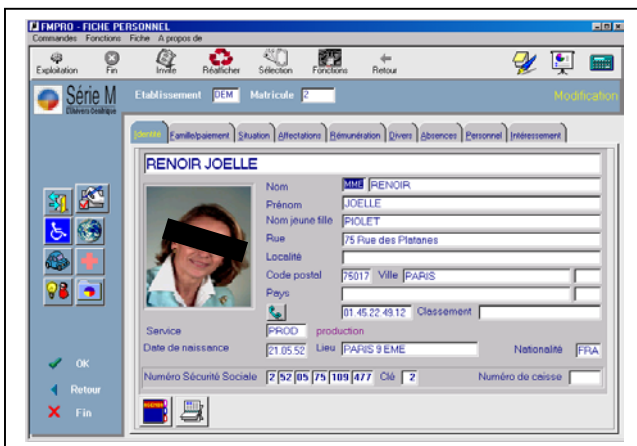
FMPRO - FICHE PERSONNEL

Commandes Fonctions Fiche A propos de

Exploitation Fin Invite Réafficher Sélection Fonctions Retour

Série M

Etablissement DEM Matricule 2

Modification

Identité Famille/paiement Situation Affectations Rémunération Divers Absences Personnel Intéressement

RENOIR JOELLE

Nom MME RENOIR

Prénom JOELLE

Nom jeune fille PIOLET

Rue 75 Rue des Platanes

Localité

Code postal 75017 Ville PARIS

Pays

01.45.22.49.12 Classement

Service PROD production

Date de naissance 21.05.52 Lieu PARIS 9 EME Nationalité FRA

Numéro Sécurité Sociale 2 52 05 75 109 477 Clé 2 Numéro de caisse

OK

Retour

Fin